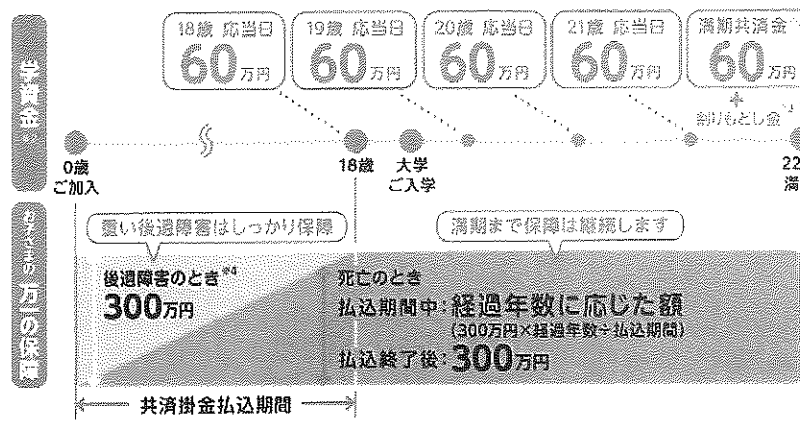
学資金

18歳 応当日
60万円

19歳 応当日
60万円

20歳 応当日
60万円

21歳 応当日
60万円

満期共済金
60万円
+
割りもどし金

0歳
ご加入

18歳

大学
ご入学

22
満

お子さまの万一の保障

重い後遺障害はしっかり保障

満期まで保障は継続します

後遺障害のとき※4
300万円

死亡のとき
払込期間中：経過年数に応じた額
(300万円×経過年数÷払込期間)
払込終了後：300万円

共済掛金払込期間